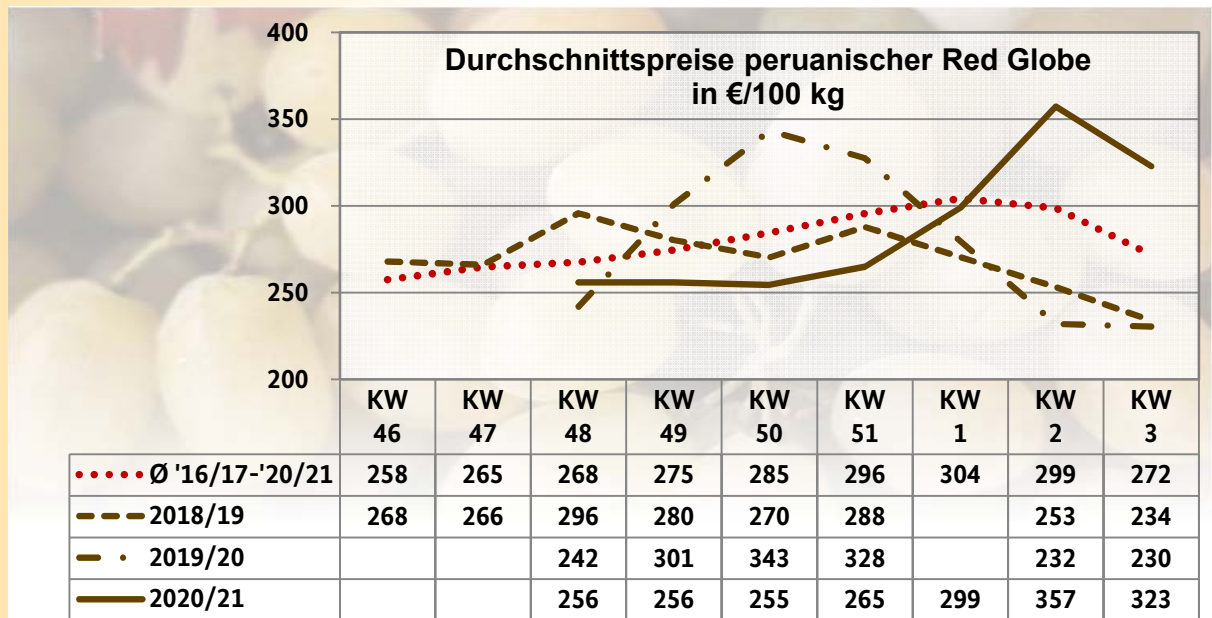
Durchschnittspreise peruanischer Red Globe
in €/100 kg

400
350
300
250
200

| | KW 46 | KW 47 | KW 48 | KW 49 | KW 50 | KW 51 | KW 1 | KW 2 | KW 3 |
|---|---|---|---|---|---|---|---|---|---|
| Ø '16/17-'20/21 | 258 | 265 | 268 | 275 | 285 | 296 | 304 | 299 | 272 |
| 2018/19 | 268 | 266 | 296 | 280 | 270 | 288 | | 253 | 234 |
| 2019/20 | | | 242 | 301 | 343 | 328 | | 232 | 230 |
| 2020/21 | | | 256 | 256 | 255 | 265 | 299 | 357 | 323 |